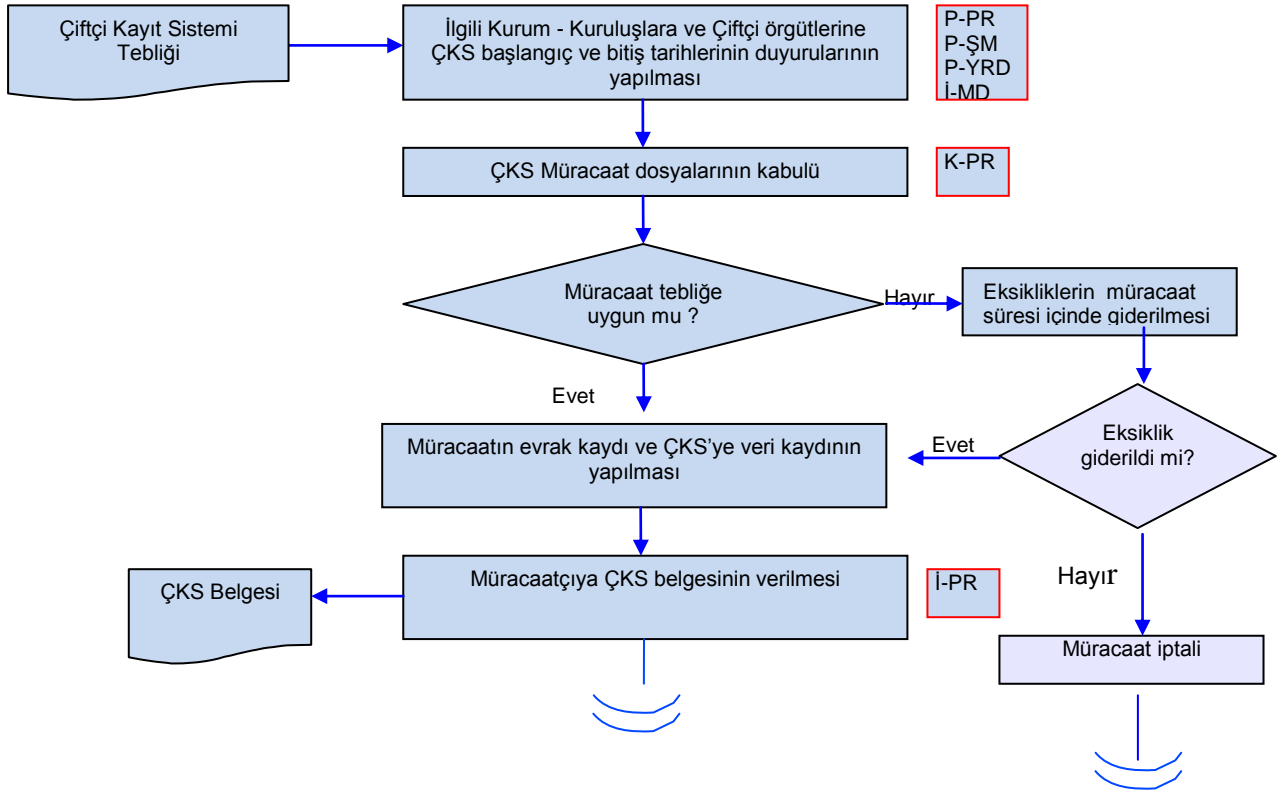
Çiftçi Kayıt Sistemi Tebliği

İlgili Kurum - Kuruluşlara ve Çiftçi örgütlerine ÇKS başlangıç ve bitiş tarihlerinin duyurularının yapılması

P-PR
P-ŞM
P-YRD
İ-MD

ÇKS Müracaat dosyalarının kabulü

K-PR

Müracaat tebliğe uygun mu ?

Hayır

Eksikliklerin müracaat süresi içinde giderilmesi

Evet

Müracaatın evrak kaydı ve ÇKS'ye veri kaydının yapılması

Evet

Eksiklik giderildi mi?

Hayır

ÇKS Belgesi

Müracaatçıya ÇKS belgesinin verilmesi

İ-PR

Müracaat iptali